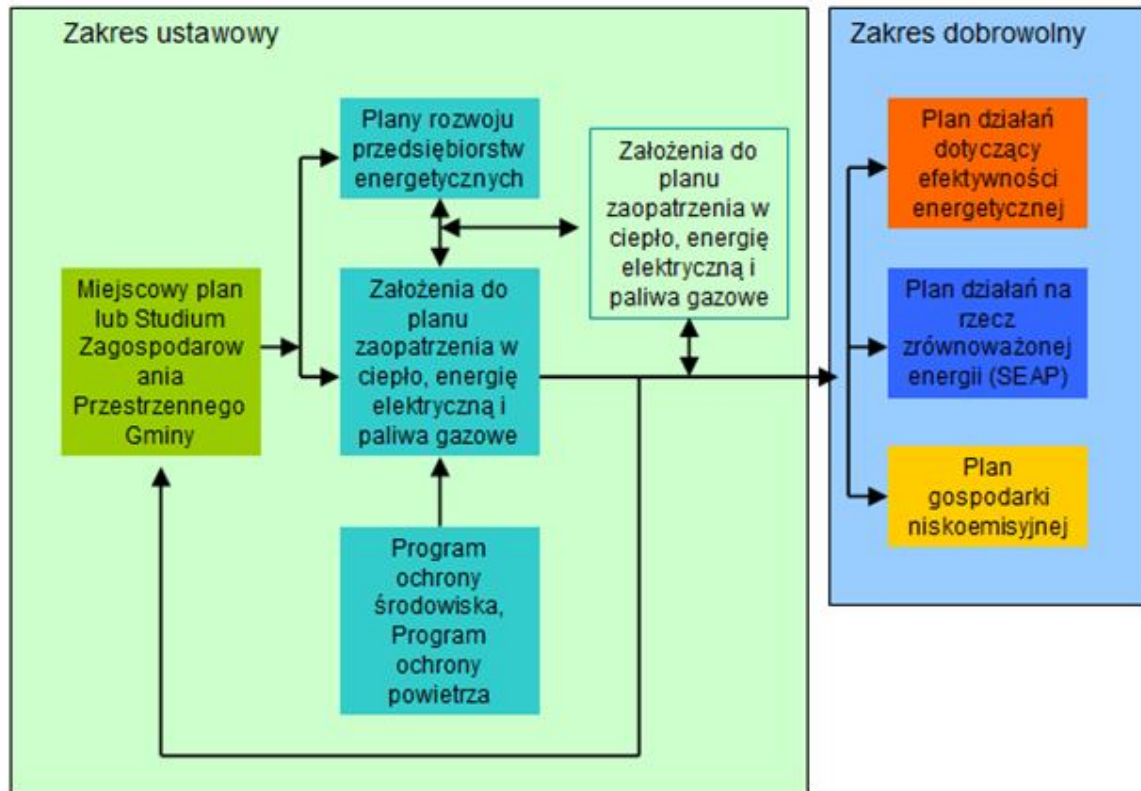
Zakres ustawowy

Plany rozwoju przedsiębiorstw energetycznych

Założenia do planu zaopatrzenia w ciepło, energię elektryczną i paliwa gazowe

Miejscowy plan lub Studium Zagospodarowania Przestrzennego Gminy

Założenia do planu zaopatrzenia w ciepło, energię elektryczną i paliwa gazowe

Program ochrony środowiska, Program ochrony powietrza

Zakres dobrowolny

Plan działań dotyczący efektywności energetycznej

Plan działań na rzecz zrównoważonej energii (SEAP)

Plan gospodarki niskoemisyjnej